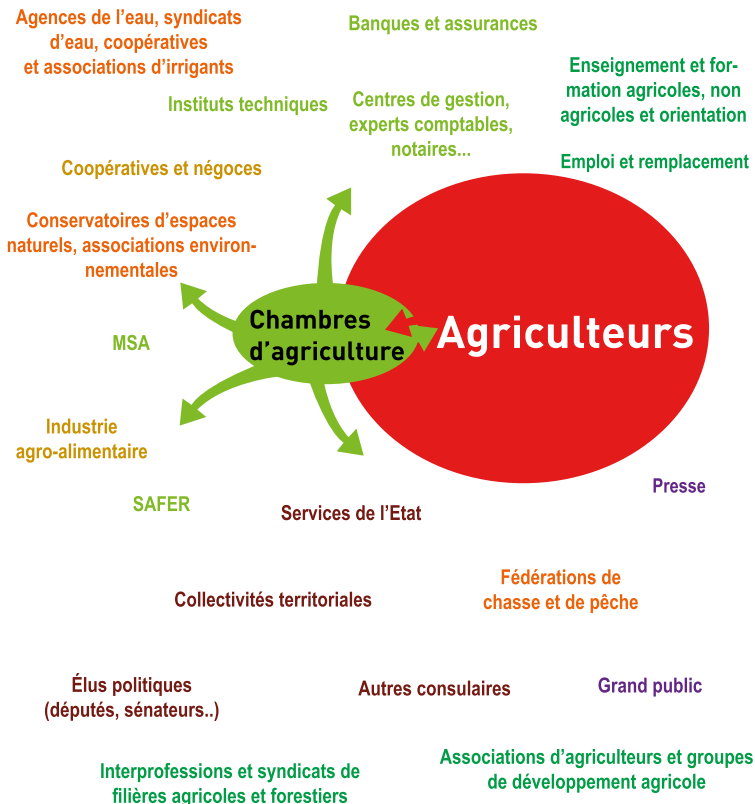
Agences de l'eau, syndicats d'eau, coopératives et associations d'irrigants

Banques et assurances

Instituts techniques

Centres de gestion, experts comptables, notaires...

Enseignement et formation agricoles, non agricoles et orientation

Emploi et remplacement

Coopératives et négoces

Conservatoires d'espaces naturels, associations environnementales

Chambres d'agriculture

Agriculteurs

MSA

Industrie agro-alimentaire

SAFER

Services de l'Etat

Presse

Fédérations de chasse et de pêche

Collectivités territoriales

Élus politiques (députés, sénateurs..)

Autres consulaires

Grand public

Interprofessions et syndicats de filières agricoles et forestiers

Associations d'agriculteurs et groupes de développement agricole